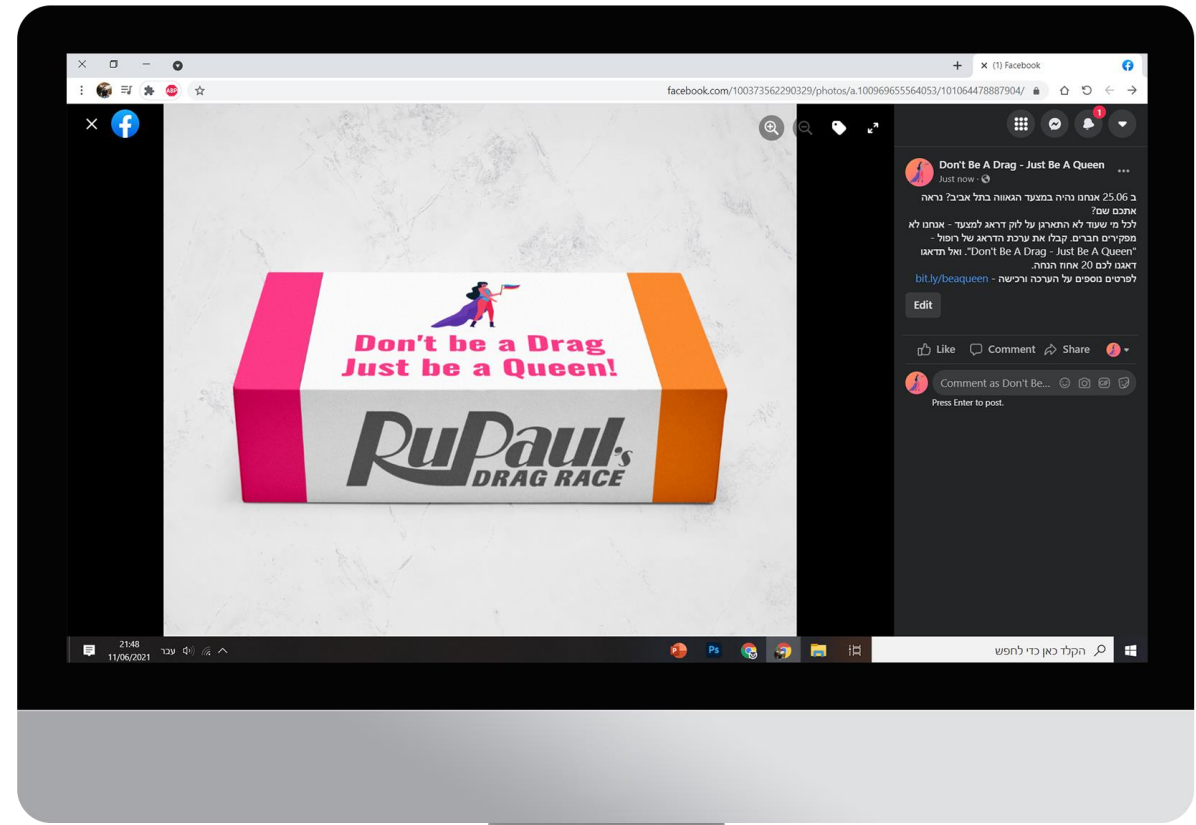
(1) Facebook

facebook.com/100373562290329/photos/a.100969655564053/101064478887904/

ABP

Don't be a Drag
Just be a Queen!

RuPaul's
DRAG RACE

1

Don't Be A Drag - Just Be A Queen
Just now ·

ב 25.06 אנחנו נהיה במצעד הגאווה בתל אביב? נראה אתכם שם?
לכל מי שעוד לא התארגן על לוק דראג למצעד - אנחנו לא מפקירים חברים. קבלו את ערכת הדראג של רופול - "Don't Be A Drag - Just Be A Queen". ואל תדאגו דאגנו לכם 20 אחוז הנחה.
לפרטים נוספים על הערכה ורכישה - bit.ly/beaqueen

Edit

Like Comment Share

Comment as Don't Be...

Press Enter to post.

21:48
11/06/2021
עבר

הקלד כאן כדי לחפש